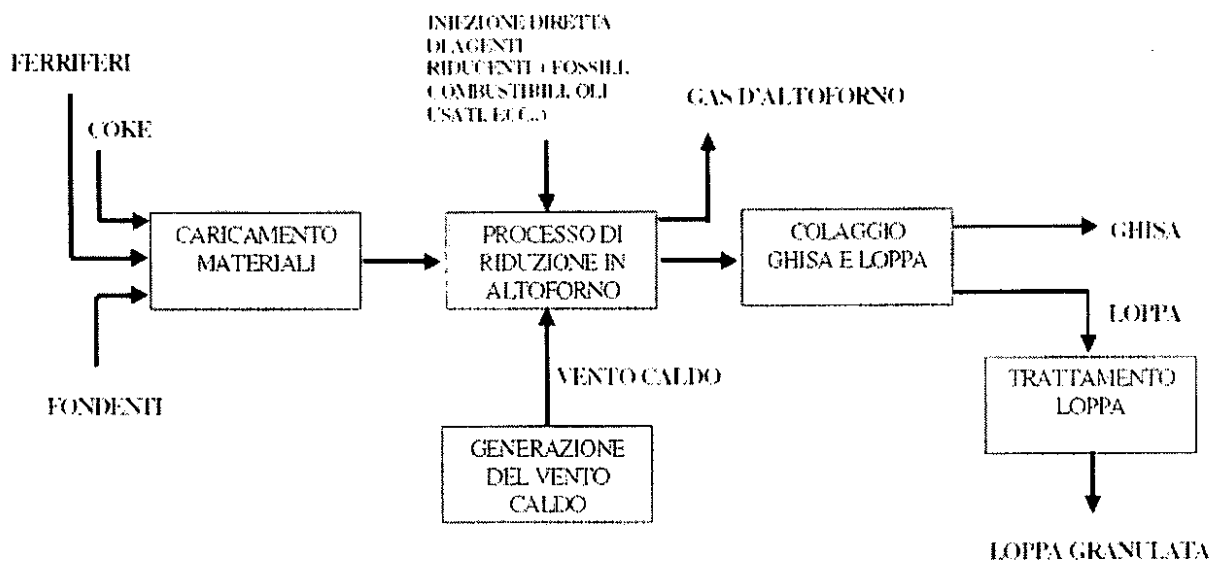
FERRIFERI

COKE

FONDENTI

CARICAMENTO MATERIALI

INIEZIONE DIRETTA DI AGENTI RIDUCENTI (FOSSILI, COMBUSTIBILI, OLI USATI, ECC..)

PROCESSO DI RIDUZIONE IN ALTOFORNO

GAS D'ALTOFORNO

VENTO CALDO

GENERAZIONE DEL VENTO CALDO

COLAGGIO GHISA E LOPPA

GHISA

LOPPA

TRATTAMENTO LOPPA

LOPPA GRANULATA